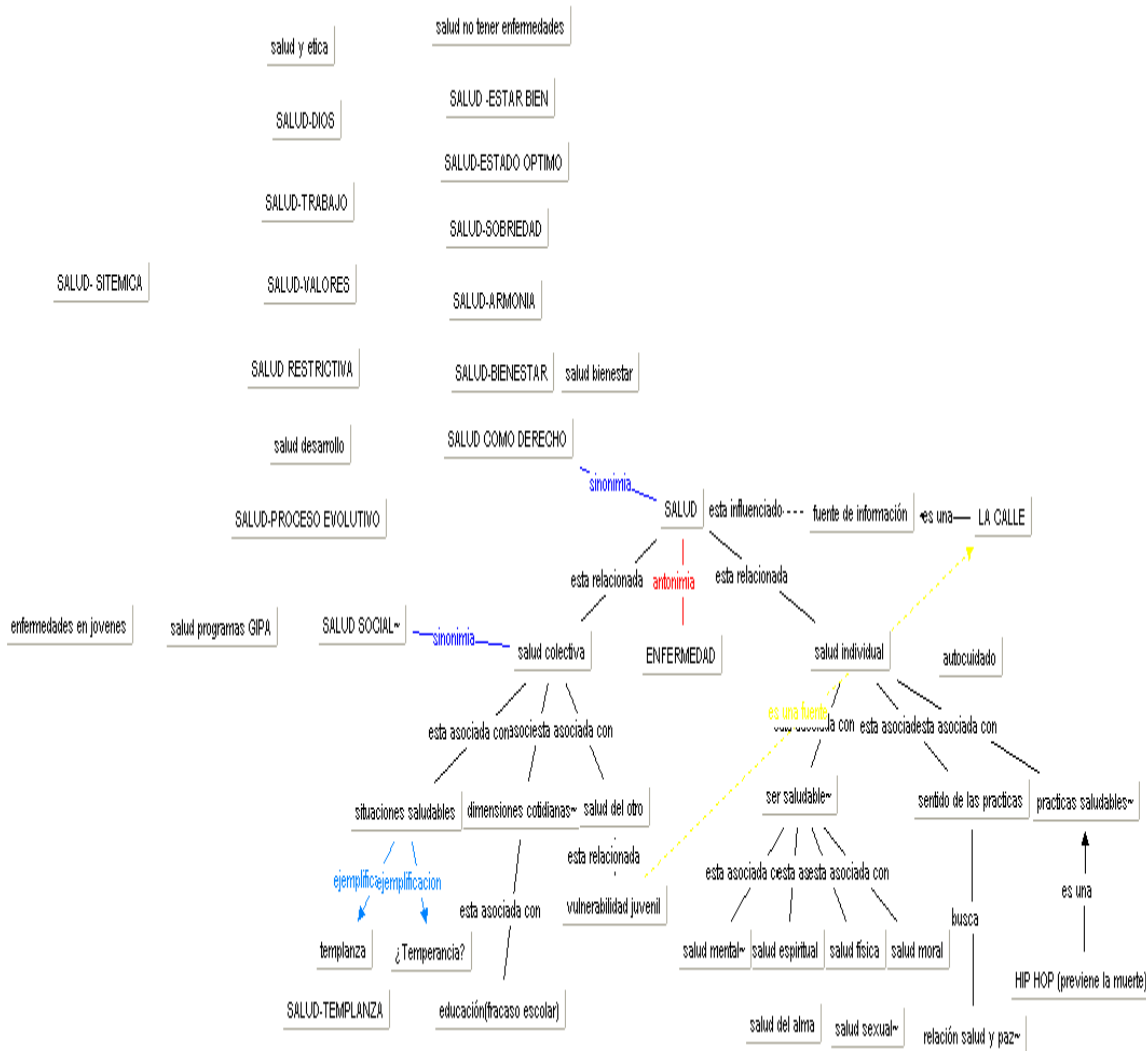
salud no tener enfermedades

salud y etica

SALUD -ESTAR BIEN

SALUD-DIOS

SALUD-ESTADO OPTIMO

SALUD-TRABAJO

SALUD-SOBRIEDAD

SALUD- SITEMICA

SALUD-VALORES

SALUD-ARMONIA

SALUD RESTRICTIVA

SALUD-BIENESTAR

salud bienestar

salud desarrollo

SALUD COMO DERECHO

sinonimia

SALUD-PROCESO EVOLUTIVO

SALUD

esta influenciado

fuente de información

es una

LA CALLE

esta relacionada

antonimia

esta relacionada

enfermedades en jovenes

salud programas GIPA

SALUD SOCIAL~

sinonimia

salud colectiva

ENFERMEDAD

salud individual

autocuidado

es una fuente

esta asociada con

esta asociada con

esta asociada con

esta asociada con

esta asociada con

situaciones saludables

dimensiones cotidianas~

salud del otro

ser saludable~

sentido de las practicas

practicas saludables~

esta relacionada

ejemplifica

ejemplificacion

esta asociada con

esta asociada c

esta as

esta asociada con

vulnerabilidad juvenil

busca

es una

templanza

¿Temperancia?

salud mental~

salud espiritual

salud fisica

salud moral

HIP HOP (previene la muerte)

SALUD-TEMPLANZA

educación(fracaso escolar)

salud del alma

salud sexual~

relación salud y paz~